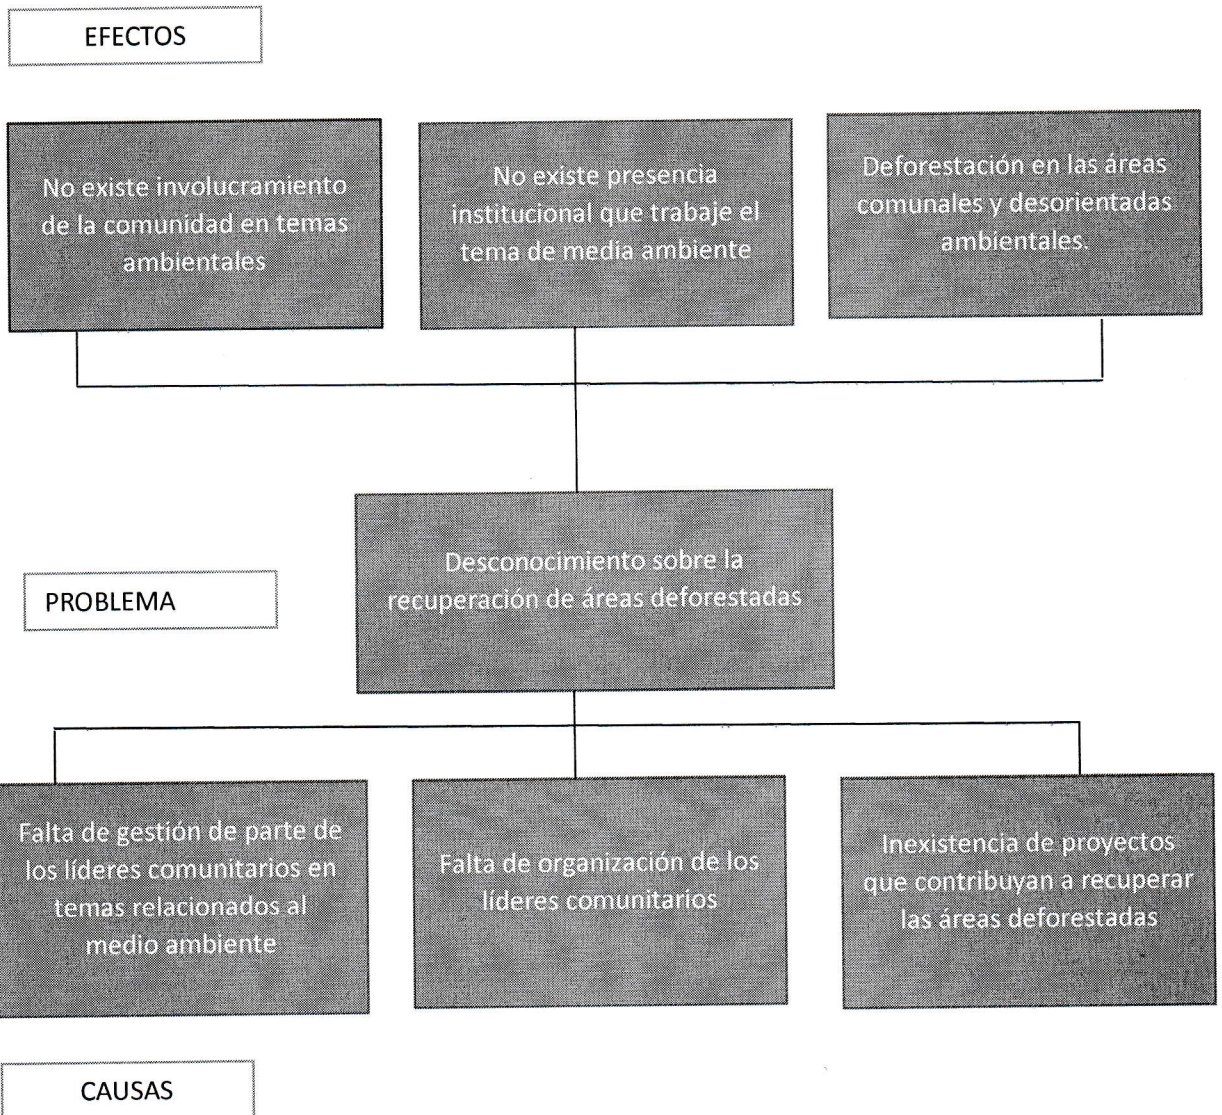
EFECTOS

No existe involucramiento de la comunidad en temas ambientales

No existe presencia institucional que trabaje el tema de media ambiente

Deforestación en las áreas comunales y desorientadas ambientales.

PROBLEMA

Desconocimiento sobre la recuperación de áreas deforestadas

Falta de gestión de parte de los líderes comunitarios en temas relacionados al medio ambiente

Falta de organización de los líderes comunitarios

Inexistencia de proyectos que contribuyan a recuperar las áreas deforestadas

CAUSAS